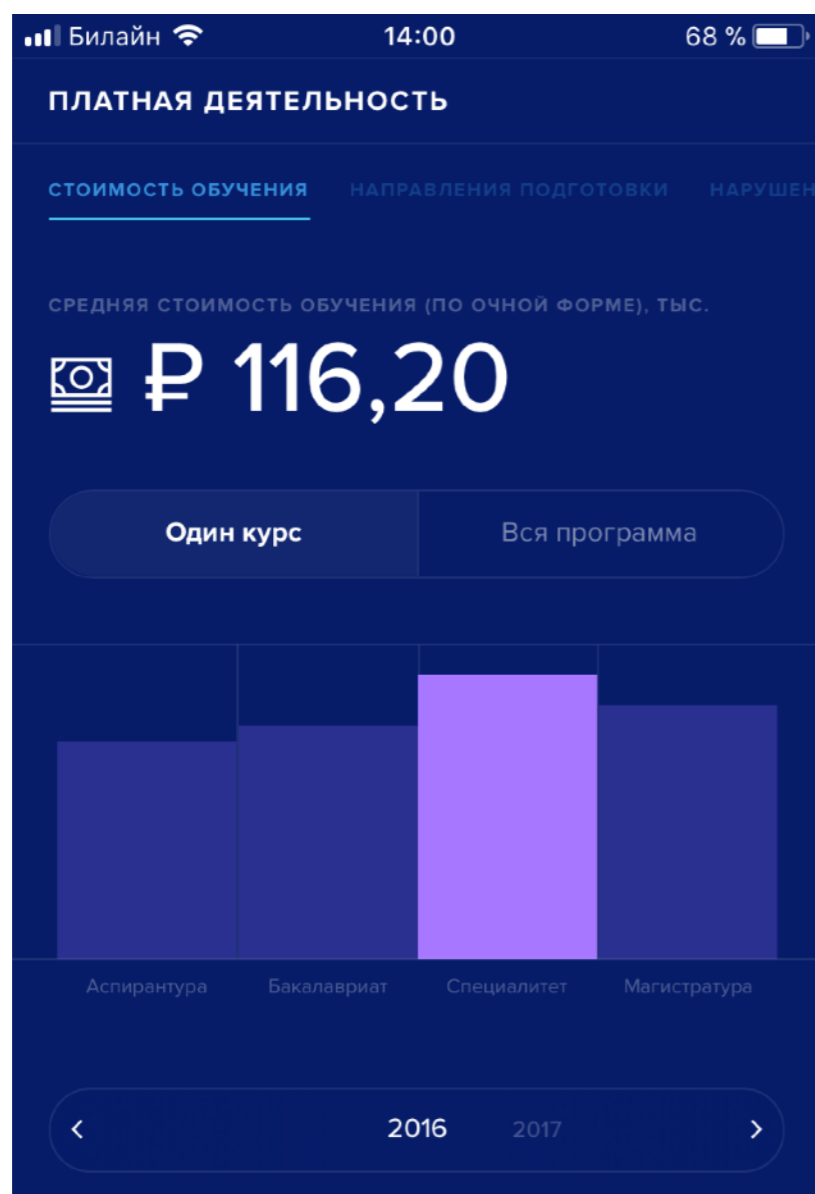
Билайн 14:00 68 %

ПЛАТНАЯ ДЕЯТЕЛЬНОСТЬ

СТОИМОСТЬ ОБУЧЕНИЯ НАПРАВЛЕНИЯ ПОДГОТОВКИ НАРУШЕН

СРЕДНЯЯ СТОИМОСТЬ ОБУЧЕНИЯ (ПО ОЧНОЙ ФОРМЕ), ТЫС.

₽ 116,20

Один курс Вся программа

Аспирантура Бакалавриат Специалитет Магистратура

‹ 2016 2017 ›